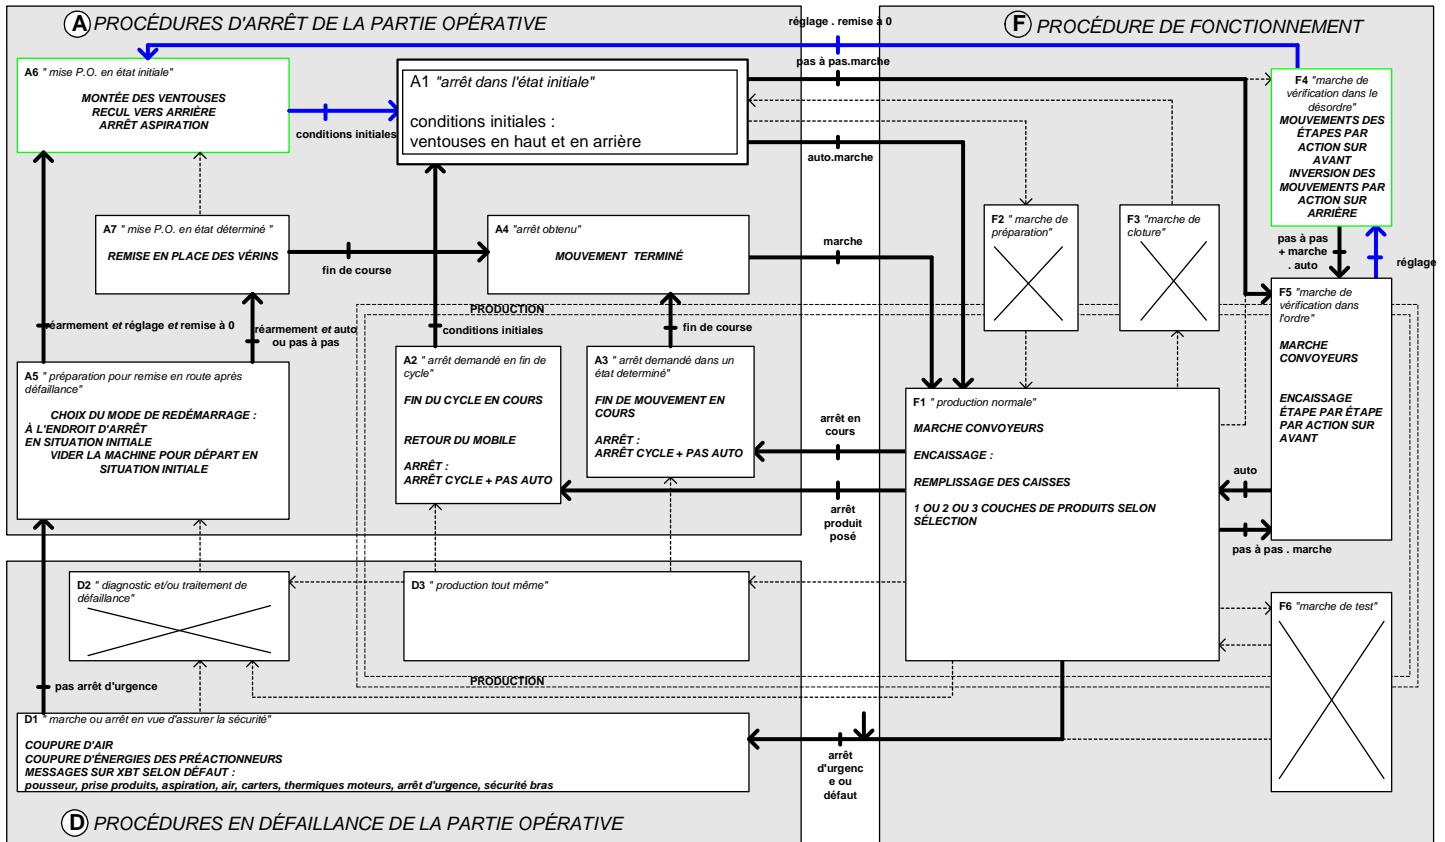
(A) PROCÉDURES D'ARRÊT DE LA PARTIE OPÉRATIVE

réglage . remise à 0

(F) PROCÉDURE DE FONCTIONNEMENT

A6 " mise P.O. en état initiale"
MONTÉE DES VENTOUSES
RECUL VERS ARRIÈRE
ARRÊT ASPIRATION

conditions initiales

A1 "arrêt dans l'état initiale"
conditions initiales :
ventouses en haut et en arrière

pas à pas.marche

auto.marche

F4 "marche de vérification dans le désordre"
MOUVEMENTS DES ÉTAPES PAR ACTION SUR AVANT
INVERSION DES MOUVEMENTS PAR ACTION SUR ARRIÈRE

A7 " mise P.O. en état déterminé "
REMISE EN PLACE DES VÉRINS

fin de course

A4 "arrêt obtenu"
MOUVEMENT TERMINÉ

marche

F2 " marche de préparation"

F3 "marche de cloture"

pas à pas + marche . auto

réglage

PRODUCTION

réarmement et réglage et remise à 0

réarmement et auto ou pas à pas

conditions initiales

fin de course

F5 "marche de vérification dans l'ordre"
MARCHE CONVOYEURS
ENCAISSAGE ÉTAPE PAR ÉTAPE PAR ACTION SUR AVANT

A5 " préparation pour remise en route après défaillance"
CHOIX DU MODE DE REDÉMARRAGE :
À L'ENDROIT D'ARRÊT
EN SITUATION INITIALE
VIDER LA MACHINE POUR DÉPART EN SITUATION INITIALE

A2 " arrêt demandé en fin de cycle"
FIN DU CYCLE EN COURS
RETOUR DU MOBILE
ARRÊT :
ARRÊT CYCLE + PAS AUTO

A3 " arrêt demandé dans un état determiné"
FIN DE MOUVEMENT EN COURS
ARRÊT :
ARRÊT CYCLE + PAS AUTO

arrêt en cours

arrêt produit posé

F1 " production normale"
MARCHE CONVOYEURS
ENCAISSAGE :
REMPLISSAGE DES CAISSES
1 OU 2 OU 3 COUCHES DE PRODUITS SELON SÉLECTION

auto

pas à pas . marche

D2 " diagnostic et/ou traitement de défaillance"

D3 " production tout même"

F6 "marche de test"

pas arrêt d'urgence

PRODUCTION

D1 " marche ou arrêt en vue d'assurer la sécurité"
COUPURE D'AIR
COUPURE D'ÉNERGIES DES PRÉACTIONNEURS
MESSAGES SUR XBT SELON DÉFAUT :
pousseur, prise produits, aspiration, air, carters, thermiques moteurs, arrêt d'urgence, sécurité bras

arrêt d'urgence ou défaut

(D) PROCÉDURES EN DÉFAILLANCE DE LA PARTIE OPÉRATIVE